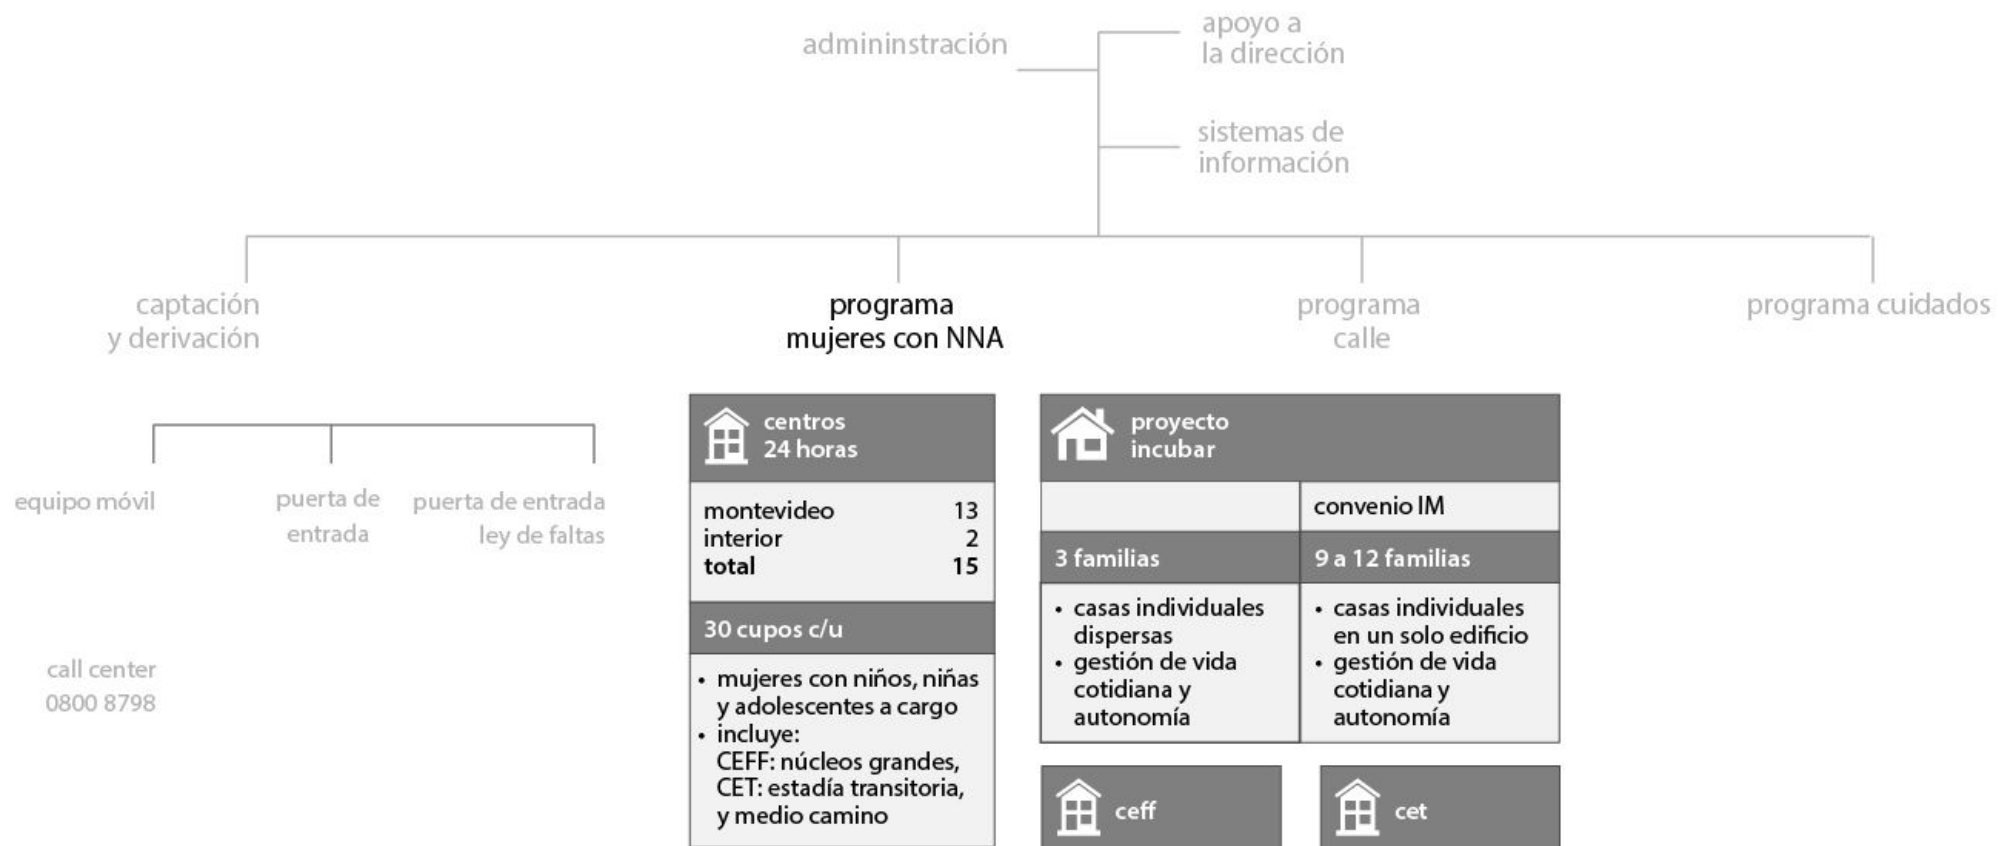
admininstración

apoyo a la dirección

sistemas de información

captación y derivación

programa mujeres con NNA

programa calle

programa cuidados

equipo móvil

puerta de entrada

puerta de entrada ley de faltas

call center 0800 8798

centros 24 horas

| | |
|---|---|
| montevideo | 13 |
| interior | 2 |
| **total** | **15** |

30 cupos c/u

- mujeres con niños, niñas y adolescentes a cargo
- incluye: CEFF: núcleos grandes, CET: estadía transitoria, y medio camino

proyecto incubar

| | convenio IM |
|---|---|
| 3 familias | 9 a 12 familias |
| • casas individuales dispersas • gestión de vida cotidiana y autonomía | • casas individuales en un solo edificio • gestión de vida cotidiana y autonomía |

ceff

cet